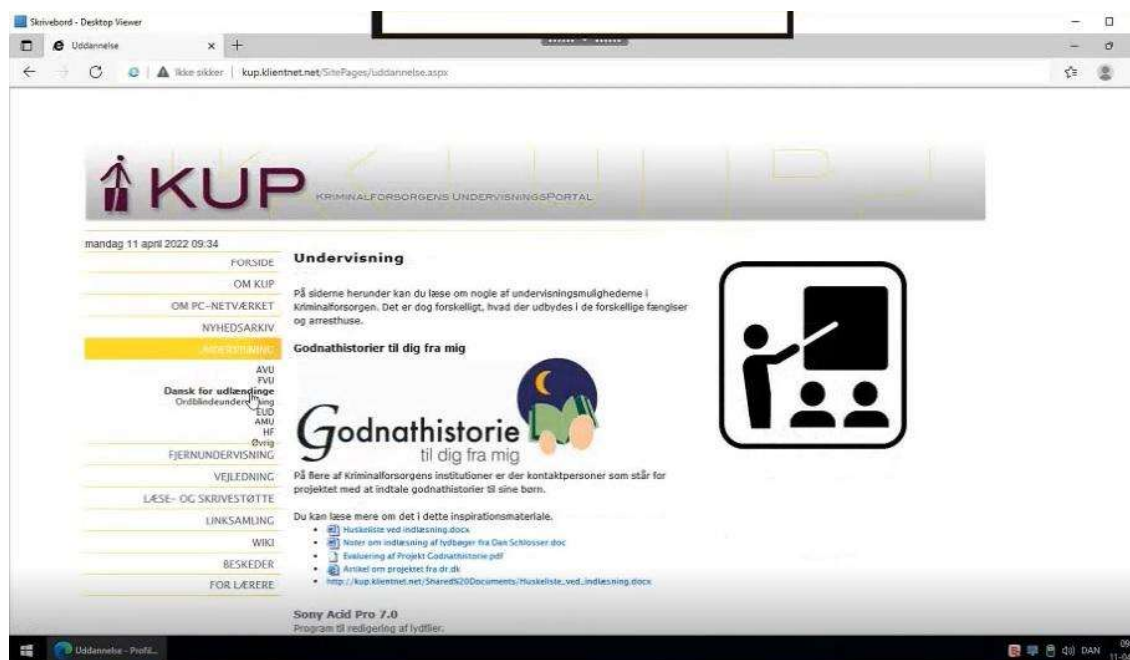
Skrivebord - Desktop Viewer

Uddannelse

Ikke sikker | kup.klientnet.net/SitePages/uddannelse.aspx

KUP KRIMINALFORSORGENS UNDERVISNINGSPORTAL

mandag 11 april 2022 09:34

FORSIDE
OM KUP
OM PC-NETVÆRKET
NYHEDSARKIV
UNDERVISNING
AVU
FVU
Dansk for udlændinge
Ordblindeundervisning
EUD
AMU
HF
Øvrig
FJERNUNDERVISNING
VEJLEDNING
LÆSE- OG SKRIVESTØTTE
LINKSAMLING
WIKI
BESKEDER
FOR LÆRERE

Undervisning

På siderne herunder kan du læse om nogle af undervisningsmulighederne i Kriminalforsorgen. Det er dog forskelligt, hvad der udbydes i de forskellige fængsler og arresthuse.

Godnathistorier til dig fra mig

Godnathistorie til dig fra mig

På flere af Kriminalforsorgens institutioner er der kontaktpersoner som står for projektet med at indtale godnathistorier til sine børn.

Du kan læse mere om det i dette inspirationsmateriale.
- Huskeliste ved indlæsning.docx
- Noter om indlæsning af lydbøger fra Dan Schlosser.doc
- Evaluering af Projekt Godnathistorie.pdf
- Artikel om projektet fra dr.dk
- http://kup.klientnet.net/Shared%20Documents/Huskeliste_ved_indlæsning.docx

Sony Acid Pro 7.0
Program til redigering af lydfiler.

Uddannelse - Profil...

DAN